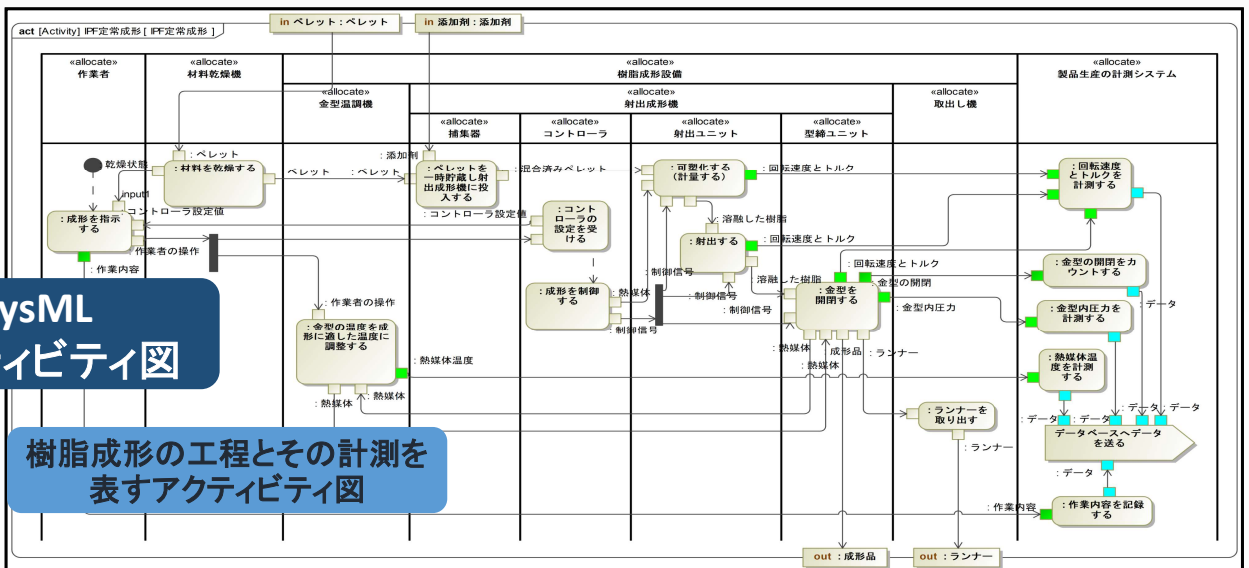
act [Activity] IPF定常成形 [ IPF定常成形 ]

in ペレット : ペレット
in 添加剤 : 添加剤

«allocate»
作業者

«allocate»
材料乾燥機

«allocate»
樹脂成形設備

«allocate»
金型温調機

«allocate»
射出成形機

«allocate»
捕集器

«allocate»
コントローラ

«allocate»
射出ユニット

«allocate»
型締ユニット

«allocate»
取出し機

«allocate»
製品生産の計測システム

乾燥状態
: ペレット
: 材料を乾燥する
input1
: 成形を指示する
: コントローラ設定値
作業者の操作
: 作業内容
ペレット
: ペレット
: 添加剤
: ペレットを一時貯蔵し射出成形機に投入する
: 混合済みペレット
: コントローラ設定値
: コントローラの設定を受ける
: 可塑化する（計量する）
: 回転速度とトルク
: 溶融した樹脂
: 射出する
: 回転速度とトルク
: 回転速度とトルクを計測する
: 制御信号
溶融した樹脂
: 回転速度とトルク
: 金型の開閉
: 金型の開閉をカウントする
: 成形を制御する
: 熱媒体
: 制御信号
: 制御信号
: 制御信号
: 金型を開閉する
: 金型内圧力
: 金型内圧力を計測する
: データ
: 作業者の操作
: 金型の温度を成形に適した温度に調整する
: 熱媒体温度
: 熱媒体
成形品
: ランナー
: 熱媒体
: 熱媒体温度を計測する
: 熱媒体
: 熱媒体
: ランナーを取り出す
: データ
: データ
: データ
: データ
データベースへデータを送る
: ランナー
: データ
: 作業内容
: 作業内容を記録する
out : 成形品
out : ランナー

ysML
ィビティ図

樹脂成形の工程とその計測を表すアクティビティ図